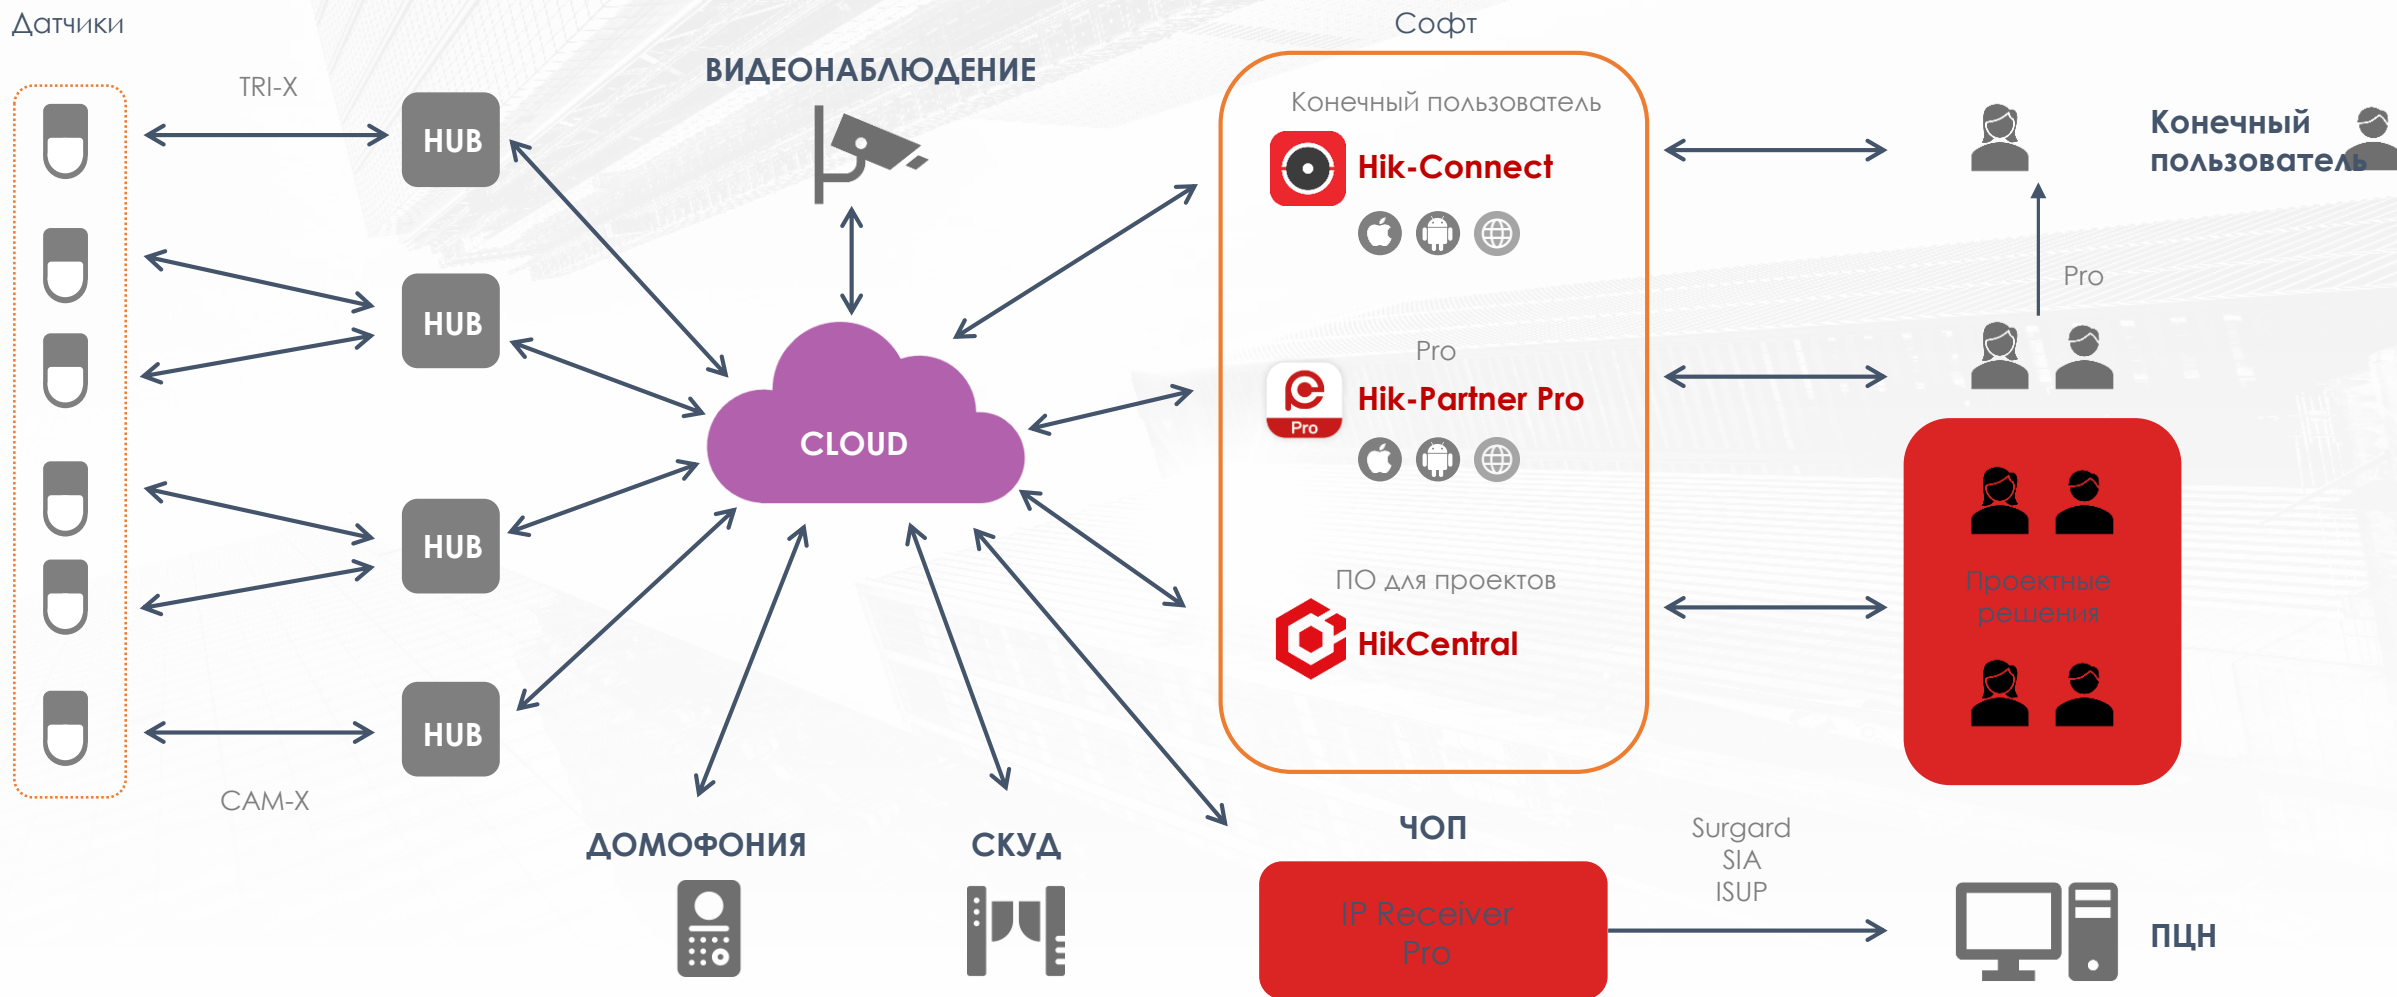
Датчики

TRI-X

HUB

HUB

HUB

HUB

CAM-X

ВИДЕОНАБЛЮДЕНИЕ

CLOUD

ДОМОФОНИЯ

СКУД

Софт

Конечный пользователь

Hik-Connect

Pro

Pro

Hik-Partner Pro

ПО для проектов

HikCentral

ЧОП

IP Receiver Pro

Surgard
SIA
ISUP

Конечный пользователь

Pro

Проектные решения

ПЦН